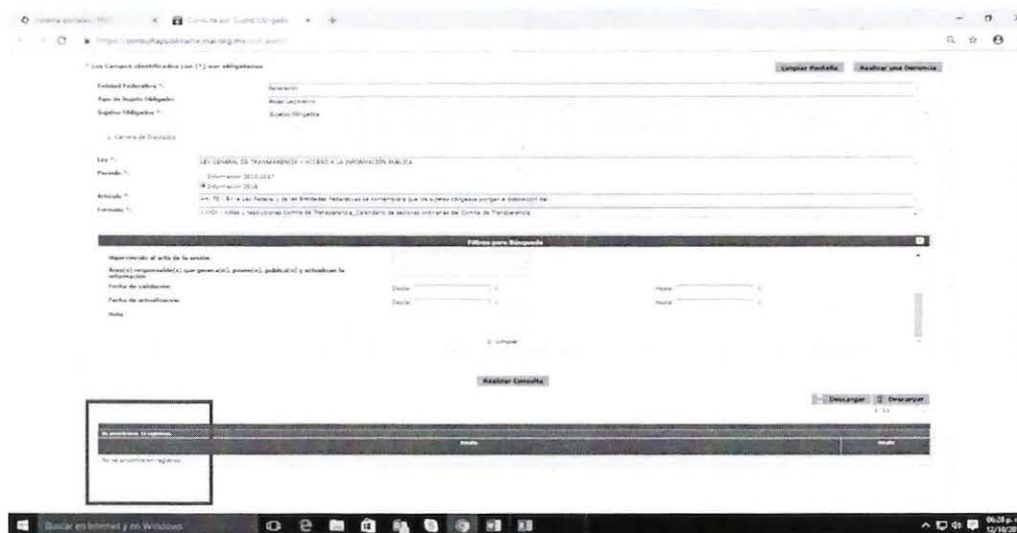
Sistema portales PNT | Consulta por Sujeto Obligado

https://consultapublicamx.inai.org.mx/vut-web/

* Los Campos identificados con (*) son obligatorios

Limpiar Pantalla | Realizar una Denuncia

Entidad Federativa *: Federación

Tipo de Sujeto Obligado: Poder Legislativo

Sujetos Obligados *: Sujetos Obligados

Carrera de Diputados

Ley *: LEY GENERAL DE TRANSPARENCIA Y ACCESO A LA INFORMACIÓN PÚBLICA

Periodo *: Información 2015-2017
Información 2018

Artículo *: Art. 70 - En la Ley Federal y de las Entidades Federativas se contemplará que los sujetos obligados pongan a disposición del...

Formato *: XXXIX - Actas y resoluciones Comité de Transparencia_Calendario de sesiones ordinarias del Comité de Transparencia

Filtros para Búsqueda

Hipervínculo al acta de la sesión

Área(s) responsable(s) que genera(n), posee(n), publica(n) y actualizan la información

Fecha de validación: Desde | Hasta

Fecha de actualización: Desde | Hasta

Nota

Limpiar

Realizar Consulta

Descargar | Descargar

Se encontraron 0 registros.

No se encontraron registros.

Buscar en Internet y en Windows

06:28 p.m.
12/10/20